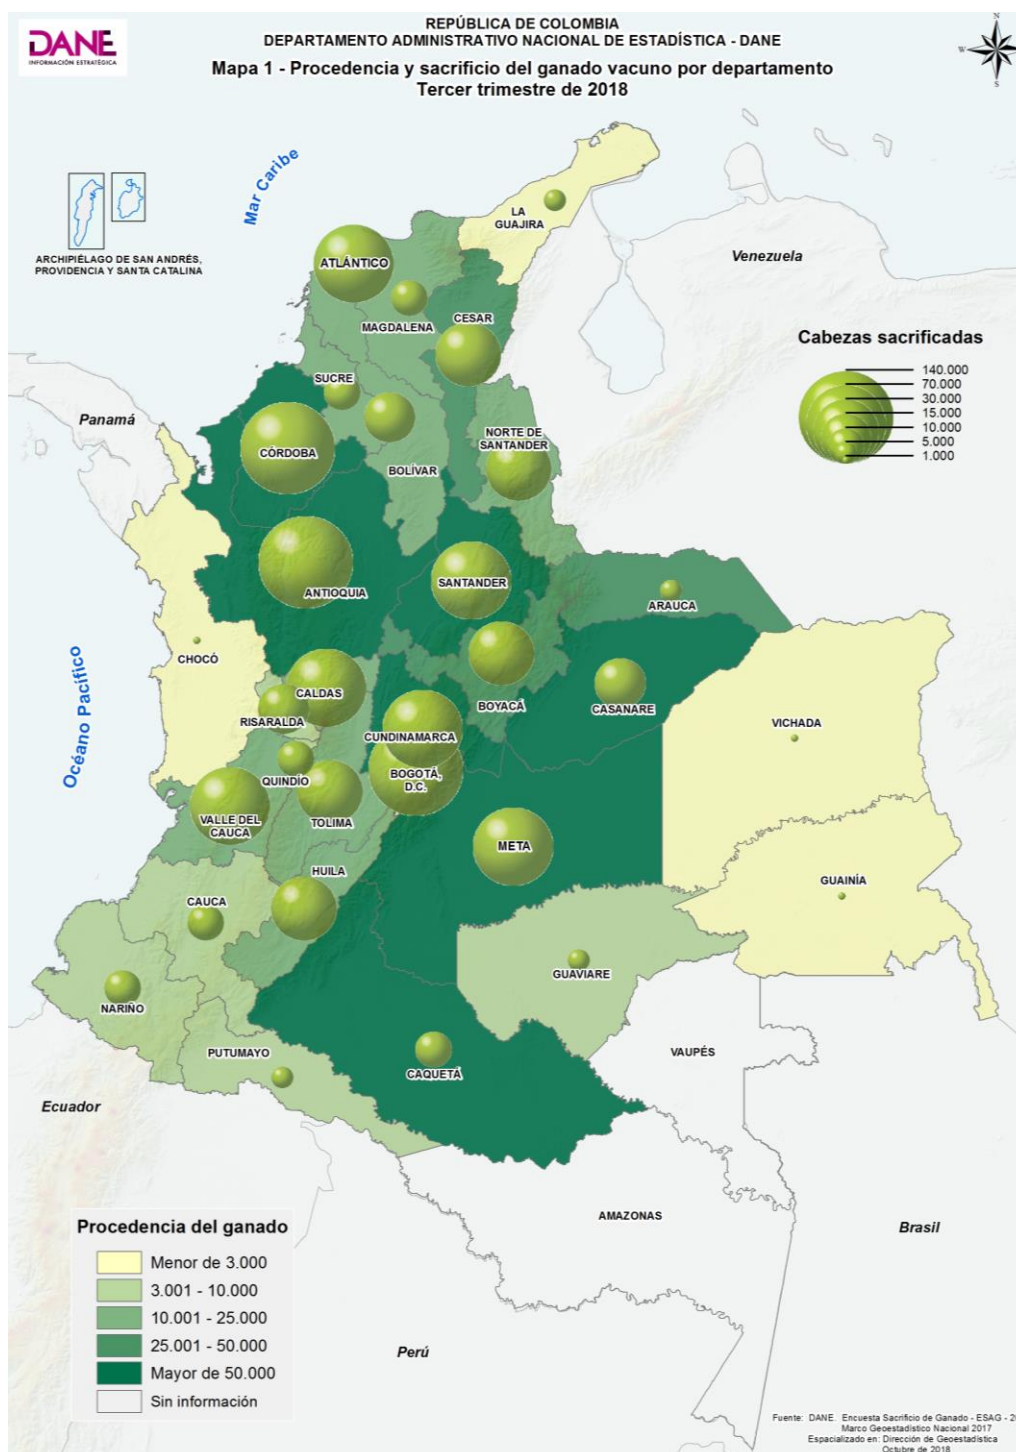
DANE
INFORMACIÓN ESTRATÉGICA

REPÚBLICA DE COLOMBIA
DEPARTAMENTO ADMINISTRATIVO NACIONAL DE ESTADÍSTICA - DANE
Mapa 1 - Procedencia y sacrificio del ganado vacuno por departamento
Tercer trimestre de 2018

N
W
S

Mar Caribe

ARCHIPIÉLAGO DE SAN ANDRÉS, PROVIDENCIA Y SANTA CATALINA

LA GUAJIRA
ATLÁNTICO
MAGDALENA
CESAR
Venezuela
SUCRE
Panamá
CÓRDOBA
BOLÍVAR
NORTE DE SANTANDER

Cabezas sacrificadas
140.000
70.000
30.000
15.000
10.000
5.000
1.000

ANTIOQUIA
SANTANDER
ARAUCA
CHOCÓ
Océano Pacífico
CALDAS
RISARALDA
BOYACÁ
CASANARE
CUNDINAMARCA
VICHADA
QUINDÍO
BOGOTÁ, D.C.
VALLE DEL CAUCA
TOLIMA
META
HUILA
GUAINÍA
CAUCA
GUAVIARE
NARIÑO
PUTUMAYO
VAUPÉS
CAQUETÁ
Ecuador
AMAZONAS
Brasil
Perú

Procedencia del ganado
Menor de 3.000
3.001 - 10.000
10.001 - 25.000
25.001 - 50.000
Mayor de 50.000
Sin información

Fuente: DANE. Encuesta Sacrificio de Ganado - ESAG - 2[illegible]
Marco Geoestadístico Nacional 2017
Espacializado en: Dirección de Geoestadística
Octubre de 2018